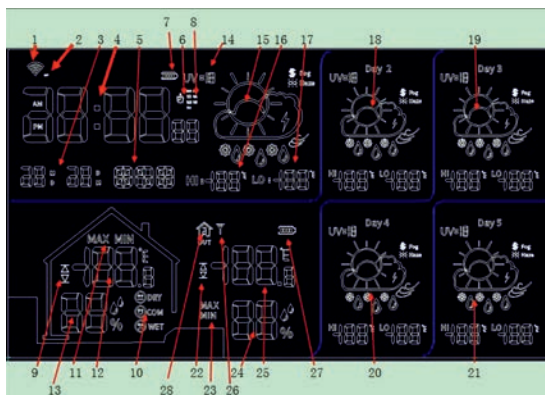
1
2
3
4
5
6
7
8
14
15
16
17
18
19
AM
PM
UV=
Fog
Haze
HI
LO
Day 1
UV=
Fog
Haze
HI
LO
Day 3
UV=
Fog
Haze
HI
LO
MAX MIN
DRY
COM
WET
%
OUT
MAX
MIN
%
Day 4
UV=
Fog
Haze
HI
LO
Day 5
UV=
Fog
Haze
HI
LO
9
13
11
12
10
28
22
23
24
26
25
27
20
21